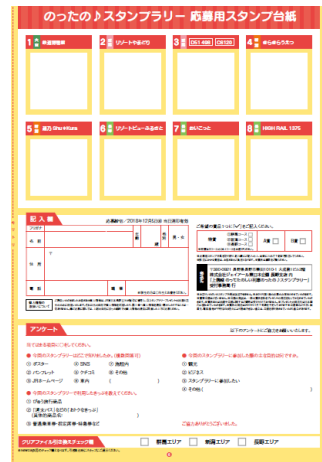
のったの♪スタンプラリー 応募用スタンプ台紙

1 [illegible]

2 リゾートやまどり

3 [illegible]

4 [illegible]

5 越乃Shu*Kura

6 リゾートビューふるさと

7 おいこっと

8 HIGH RAIL 1375

記入欄

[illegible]

アンケート

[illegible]

クリアファイル引き換えチェック欄 新潟エリア 新潟エリア 長野エリア